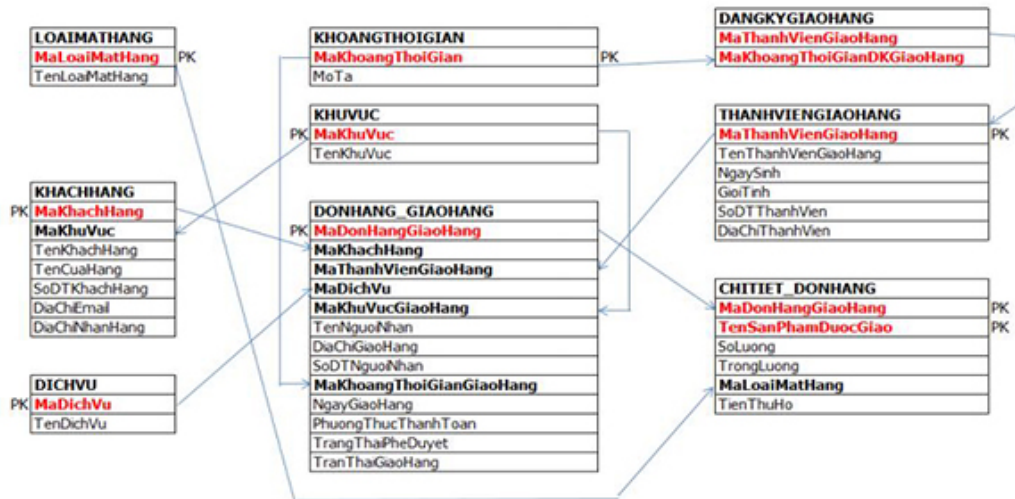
LOAIMATHANG
MaLoaiMatHang PK
TenLoaiMatHang

KHOANGTHOIGIAN
MaKhoangThoiGian PK
MoTa

DANGKYGIAOHANG
MaThanhVienGiaoHang
MaKhoangThoiGianDKGiaoHang

KHUVUC
PK MaKhuVuc
TenKhuVuc

THANHVIENGIAOHANG
MaThanhVienGiaoHang PK
TenThanhVienGiaoHang
NgaySinh
GioiTinh
SoDTThanhVien
DiaChiThanhVien

KHACHHANG
PK MaKhachHang
MaKhuVuc
TenKhachHang
TenCuaHang
SoDTKhachHang
DiaChiEmail
DiaChiNhanHang

DONHANG_GIAOHANG
PK MaDonHangGiaoHang
MaKhachHang
MaThanhVienGiaoHang
MaDichVu
MaKhuVucGiaoHang
TenNguoiNhan
DiaChiGiaoHang
SoDTNguoiNhan
MaKhoangThoiGianGiaoHang
NgayGiaoHang
PhuongThucThanhToan
TrangThaiPheDuyet
TranThaiGiaoHang

CHITIET_DONHANG
MaDonHangGiaoHang PK
TenSanPhamDuocGiao PK
SoLuong
TrongLuong
MaLoaiMatHang
TienThuHo

DICHVU
PK MaDichVu
TenDichVu